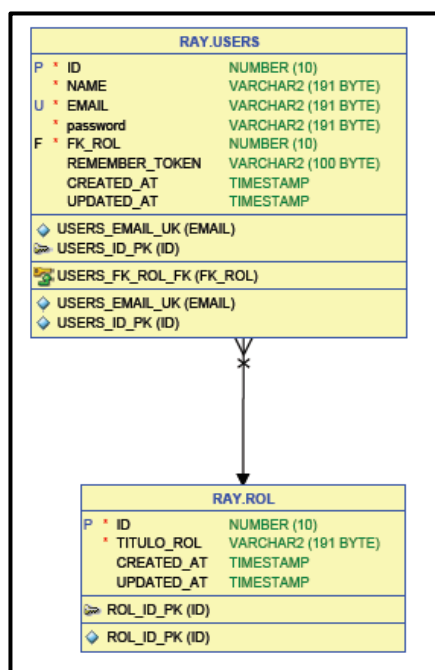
RAY.USERS

| | | | |
|---|---|---|---|
| P | * | ID | NUMBER (10) |
| | * | NAME | VARCHAR2 (191 BYTE) |
| U | * | EMAIL | VARCHAR2 (191 BYTE) |
| | * | password | VARCHAR2 (191 BYTE) |
| F | * | FK_ROL | NUMBER (10) |
| | | REMEMBER_TOKEN | VARCHAR2 (100 BYTE) |
| | | CREATED_AT | TIMESTAMP |
| | | UPDATED_AT | TIMESTAMP |

USERS_EMAIL_UK (EMAIL)
USERS_ID_PK (ID)

USERS_FK_ROL_FK (FK_ROL)

USERS_EMAIL_UK (EMAIL)
USERS_ID_PK (ID)

RAY.ROL

| | | | |
|---|---|---|---|
| P | * | ID | NUMBER (10) |
| | * | TITULO_ROL | VARCHAR2 (191 BYTE) |
| | | CREATED_AT | TIMESTAMP |
| | | UPDATED_AT | TIMESTAMP |

ROL_ID_PK (ID)

ROL_ID_PK (ID)